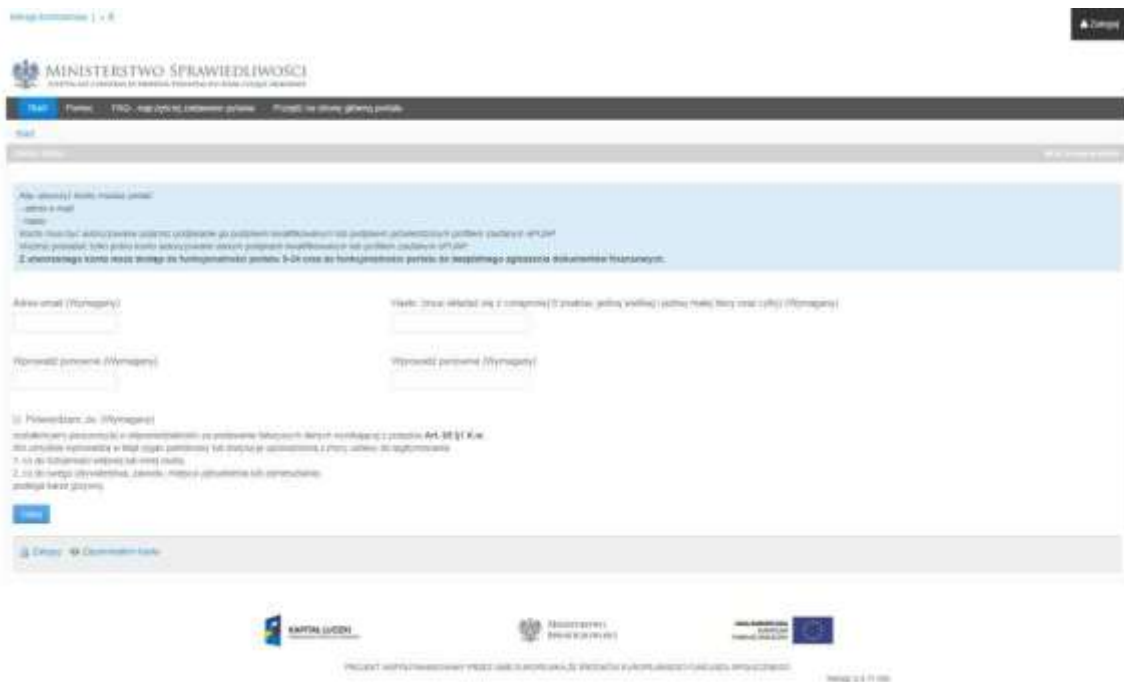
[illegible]

Zaloguj

MINISTERSTWO SPRAWIEDLIWOŚCI

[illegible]

Start Pomoc FAQ - najczęściej zadawane pytania Przejdź na stronę główną portalu

Start

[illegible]

Aby utworzyć konto musisz podać:
- adres e-mail
- hasło
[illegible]
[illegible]
Z utworzonego konta masz dostęp do funkcjonalności portalu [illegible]

Adres email (Wymagany)

Hasło. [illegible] (Wymagany)

Wprowadź ponownie (Wymagany)

Wprowadź ponownie (Wymagany)

Potwierdzam, że (Wymagany)
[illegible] Art. 65 § 1 K.w.
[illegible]
1. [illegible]
2. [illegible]
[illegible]

Dalej

Zaloguj Zapomniałem hasła

KAPITAŁ LUDZKI

Ministerstwo Sprawiedliwości

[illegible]

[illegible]

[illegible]